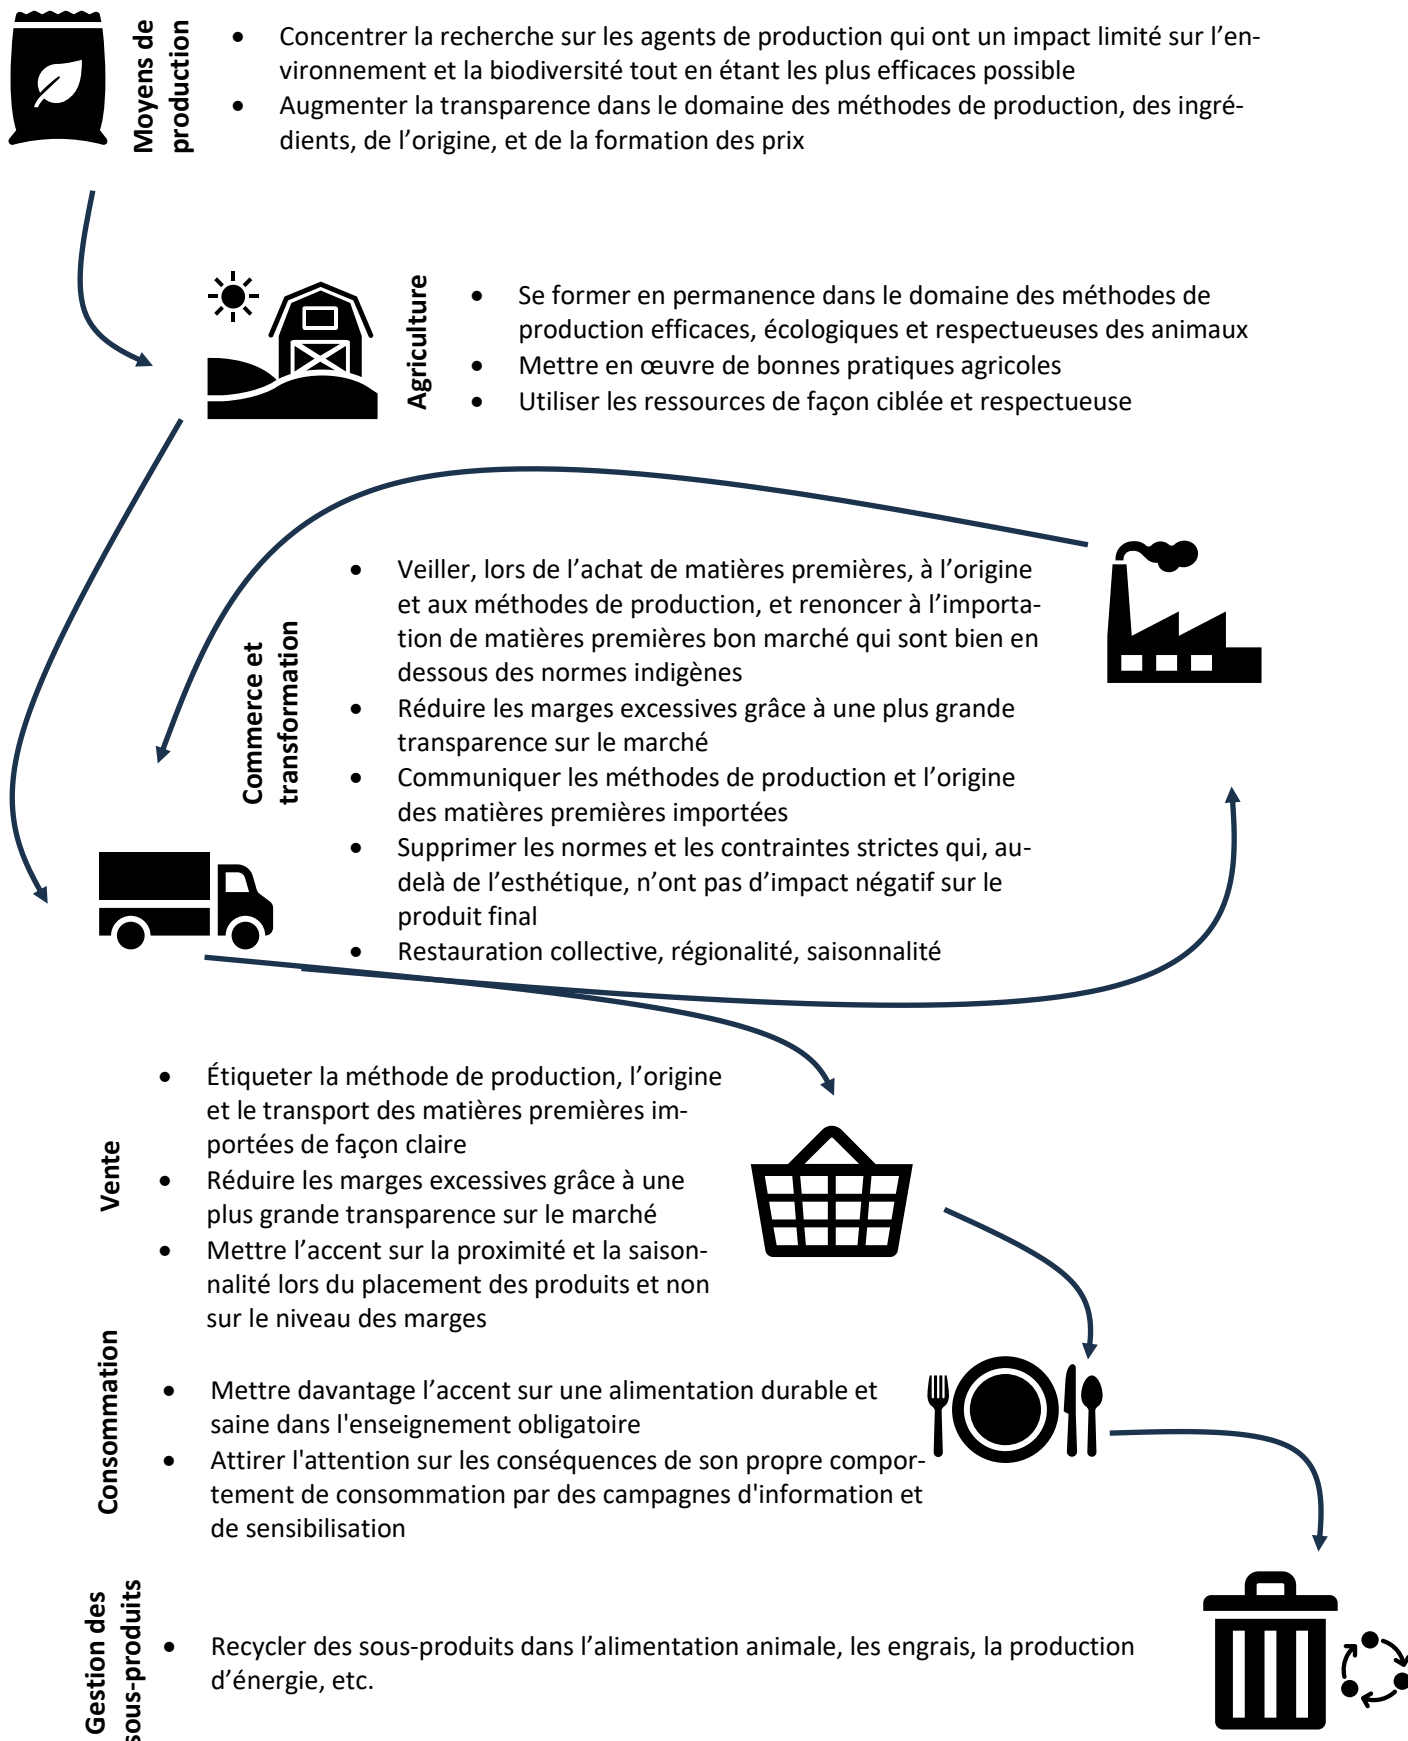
Moyens de production

- Concentrer la recherche sur les agents de production qui ont un impact limité sur l'environnement et la biodiversité tout en étant les plus efficaces possible
- Augmenter la transparence dans le domaine des méthodes de production, des ingrédients, de l'origine, et de la formation des prix

Agriculture

- Se former en permanence dans le domaine des méthodes de production efficaces, écologiques et respectueuses des animaux
- Mettre en œuvre de bonnes pratiques agricoles
- Utiliser les ressources de façon ciblée et respectueuse

Commerce et transformation

- Veiller, lors de l'achat de matières premières, à l'origine et aux méthodes de production, et renoncer à l'importation de matières premières bon marché qui sont bien en dessous des normes indigènes
- Réduire les marges excessives grâce à une plus grande transparence sur le marché
- Communiquer les méthodes de production et l'origine des matières premières importées
- Supprimer les normes et les contraintes strictes qui, au-delà de l'esthétique, n'ont pas d'impact négatif sur le produit final
- Restauration collective, régionalité, saisonnalité

Vente

- Étiqueter la méthode de production, l'origine et le transport des matières premières importées de façon claire
- Réduire les marges excessives grâce à une plus grande transparence sur le marché
- Mettre l'accent sur la proximité et la saisonnalité lors du placement des produits et non sur le niveau des marges

Consommation

- Mettre davantage l'accent sur une alimentation durable et saine dans l'enseignement obligatoire
- Attirer l'attention sur les conséquences de son propre comportement de consommation par des campagnes d'information et de sensibilisation

Gestion des sous-produits

- Recycler des sous-produits dans l'alimentation animale, les engrais, la production d'énergie, etc.